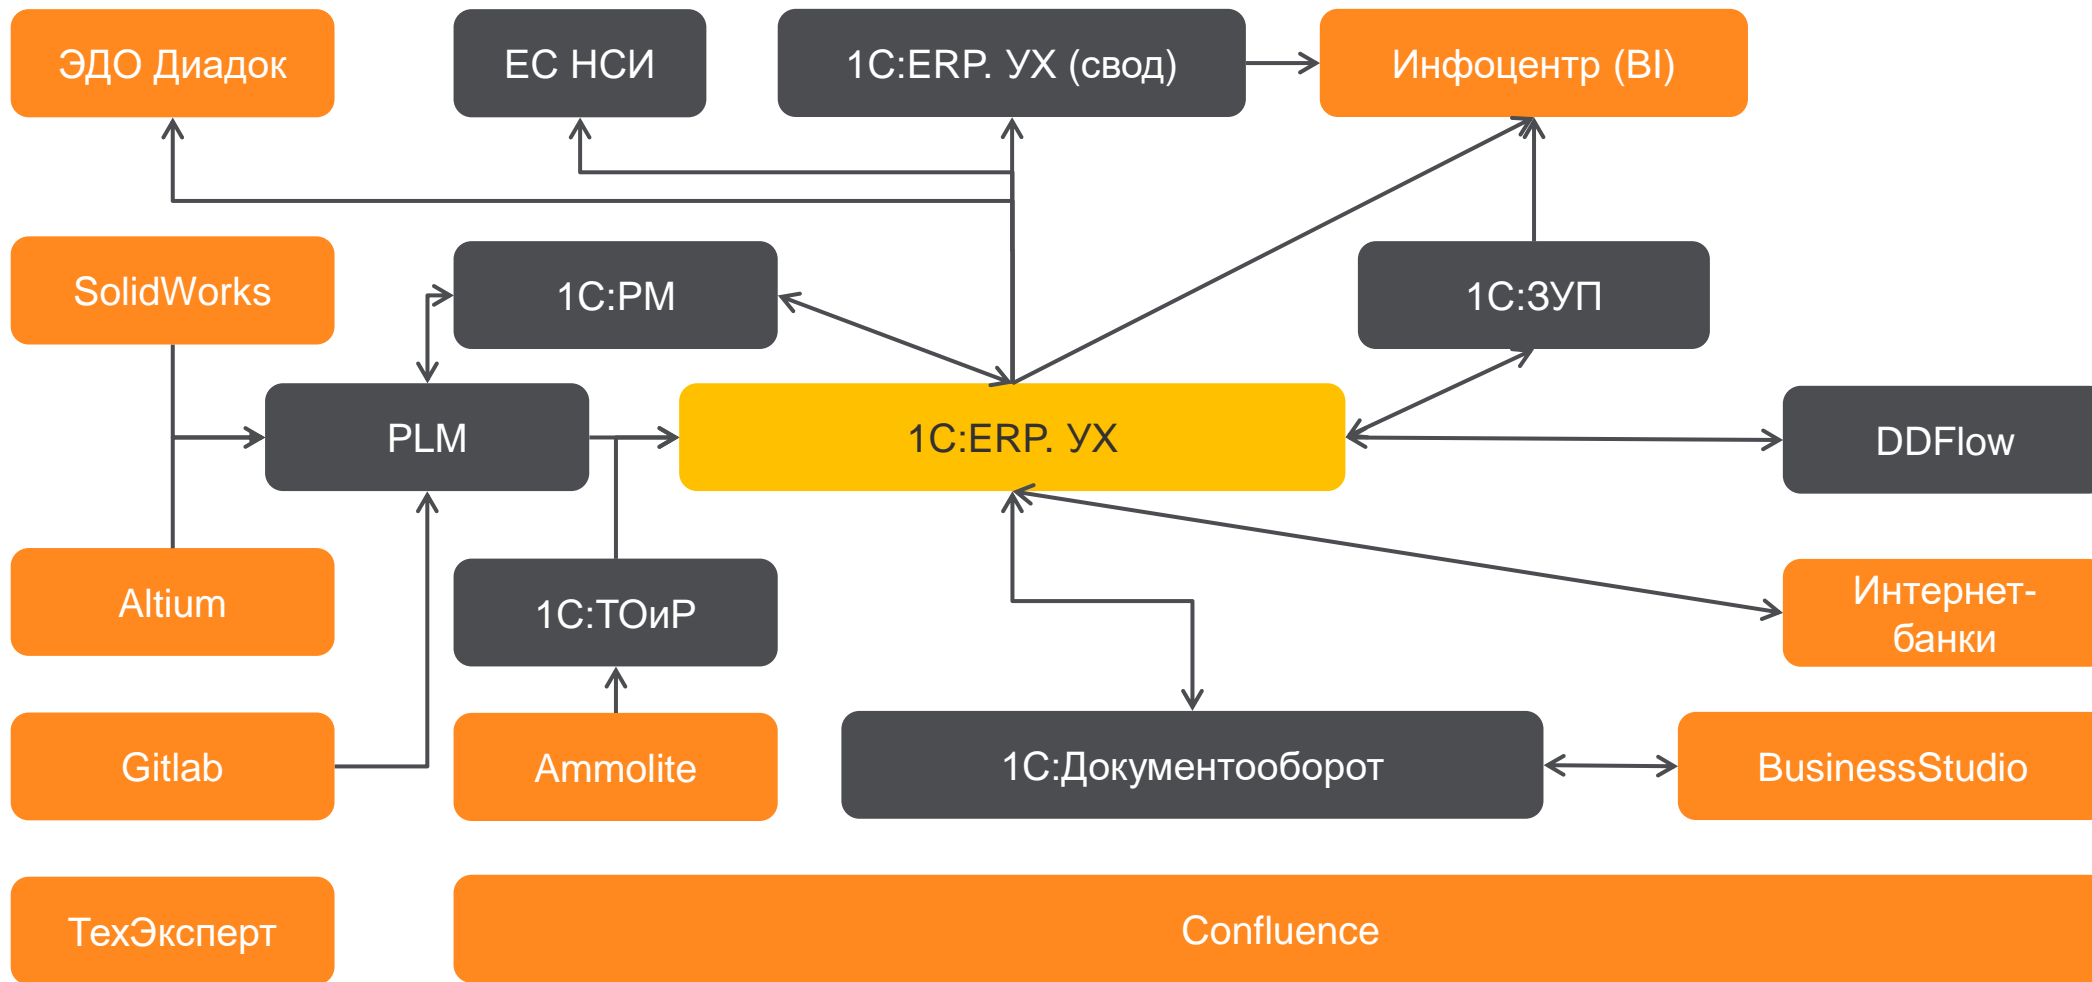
ЭДО Диадок

ЕС НСИ

1С:ERP. УХ (свод)

Инфоцентр (BI)

SolidWorks

1С:РМ

1С:ЗУП

PLM

1С:ERP. УХ

DDFlow

Altium

1С:ТОиР

Интернет-банки

Gitlab

Ammolite

1С:Документооборот

BusinessStudio

ТехЭксперт

Confluence